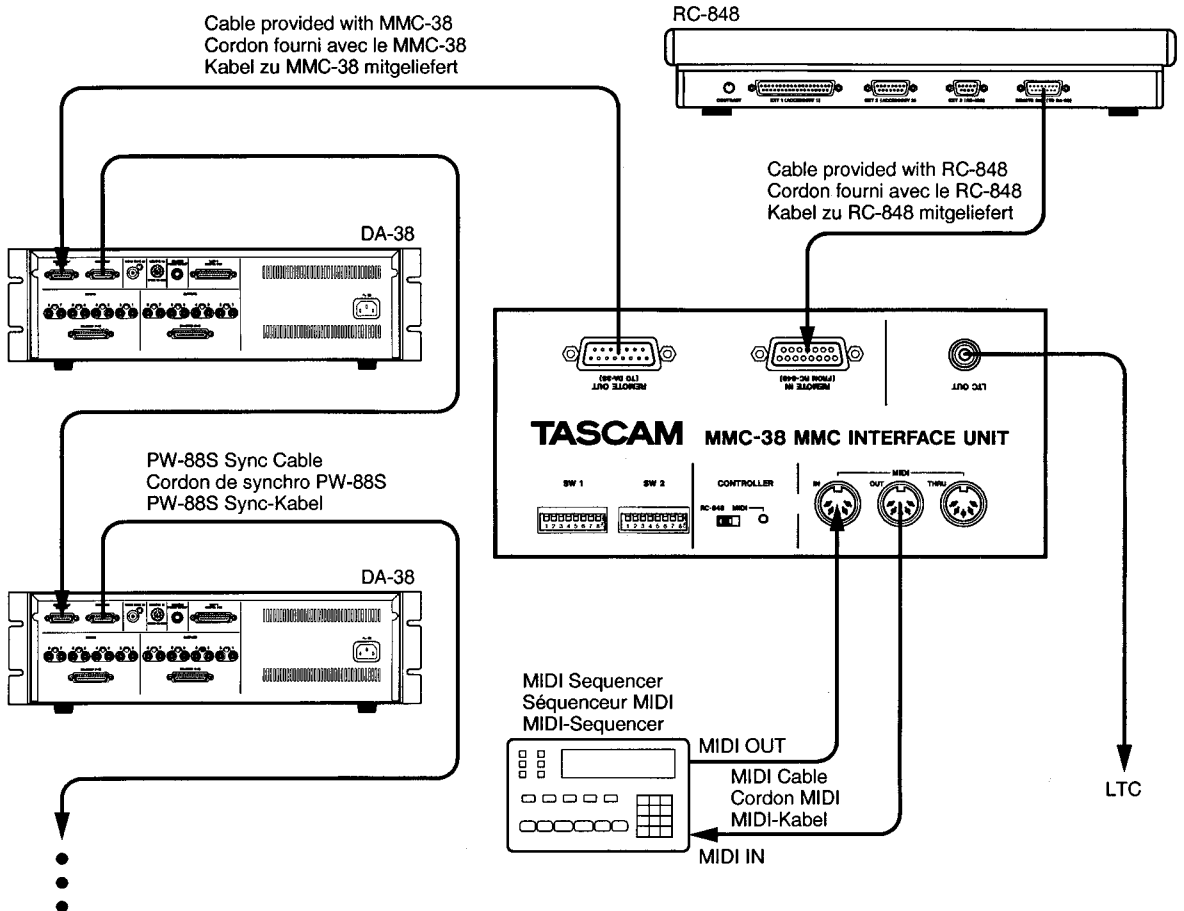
Cable provided with MMC-38
Cordon fourni avec le MMC-38
Kabel zu MMC-38 mitgeliefert

RC-848

Cable provided with RC-848
Cordon fourni avec le RC-848
Kabel zu RC-848 mitgeliefert

DA-38

REMOTE OUT
(TO DA-88)

REMOTE IN
(FROM RC-848)

LTC OUT

TASCAM MMC-38 MMC INTERFACE UNIT

SW 1

SW 2

CONTROLLER

RC-848 MIDI

MIDI

IN

OUT

THRU

PW-88S Sync Cable
Cordon de synchro PW-88S
PW-88S Sync-Kabel

DA-38

MIDI Sequencer
Séquenceur MIDI
MIDI-Sequencer

MIDI OUT

MIDI Cable
Cordon MIDI
MIDI-Kabel

MIDI IN

LTC